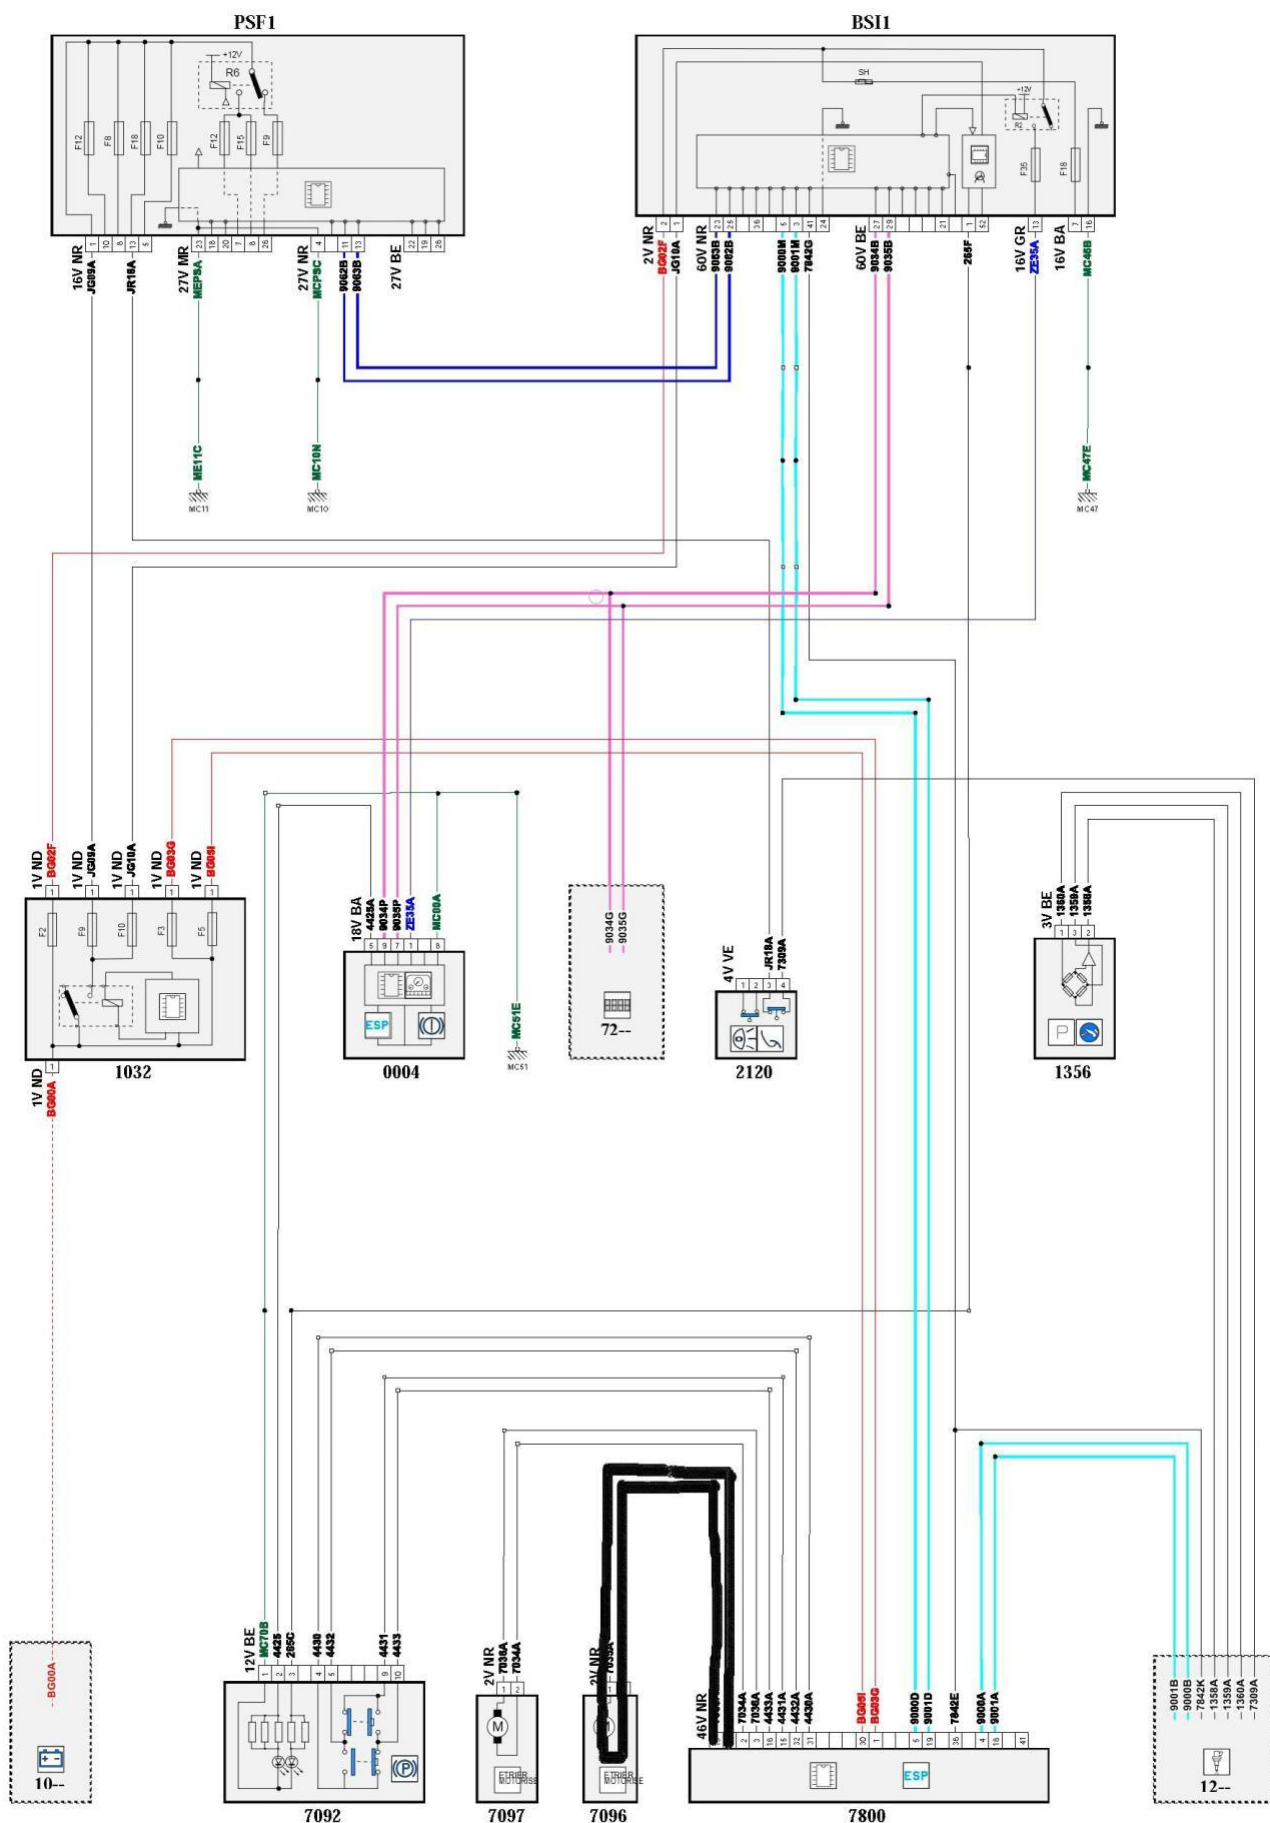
PSF1

+12V
R6
F12 F8 F18 F10 F12 F15 F9

16V NR 10 8 13 5 23 18 20 7 8 26 4 11 13 22 19 26
JG09A
JR18A
27V MR
MEPSA
27V NR
MCPSC
9062B
9063B
27V BE

ME11C
MC11
MC10N
MC10

BSI1

SH
+12V
F35 F18

2 1 23 26 36 6 5 41 24 27 29 21 1 52 13 7 16
2V NR
BG02F
JG10A
60V NR
9063B
9062B
9000M
9001M
7842G
60V BE
9034B
9035B
265F
16V GR
ZE35A
16V BA
MC45B

MC47E
MC47

1V ND
BG02F
1
1V ND
JG09A
1
1V ND
JG10A
1
1V ND
BG03G
1
1V ND
BG05I
1
F2 F9 F10 F3 F5
1
1V ND
BG00A
1032

18V BA
4425A
9034P
9035P
ZE35A
MC00A
5 9 7 1 8
ESP
0004

MC51E
MC51

9034G
9035G
72--

4V VE
JR18A
7309A
1 2 3 4
2120

3V BE
1360A
1359A
1358A
1 3 2
P
1356

- BG00A
10--

12V BE
MC70B
4425
265C
4430
4432
4431
4433
1 2 3 4 5 9 10
7092

2V NR
7036A
7034A
1 2
M
ETRIER MOTORISE
7097

2V NR
7035A
1
ETRIER MOTORISE
7096

46V NR
7034A
7036A
4433A
4431A
4432A
4430A
BG05I
BG03G
9000D
9001D
7842E
9000A
9001A
2 3 16 15 32 31 30 1 5 19 36 4 18 41
ESP
7800

9001B
9000B
7842K
1358A
1359A
1360A
7309A
12--